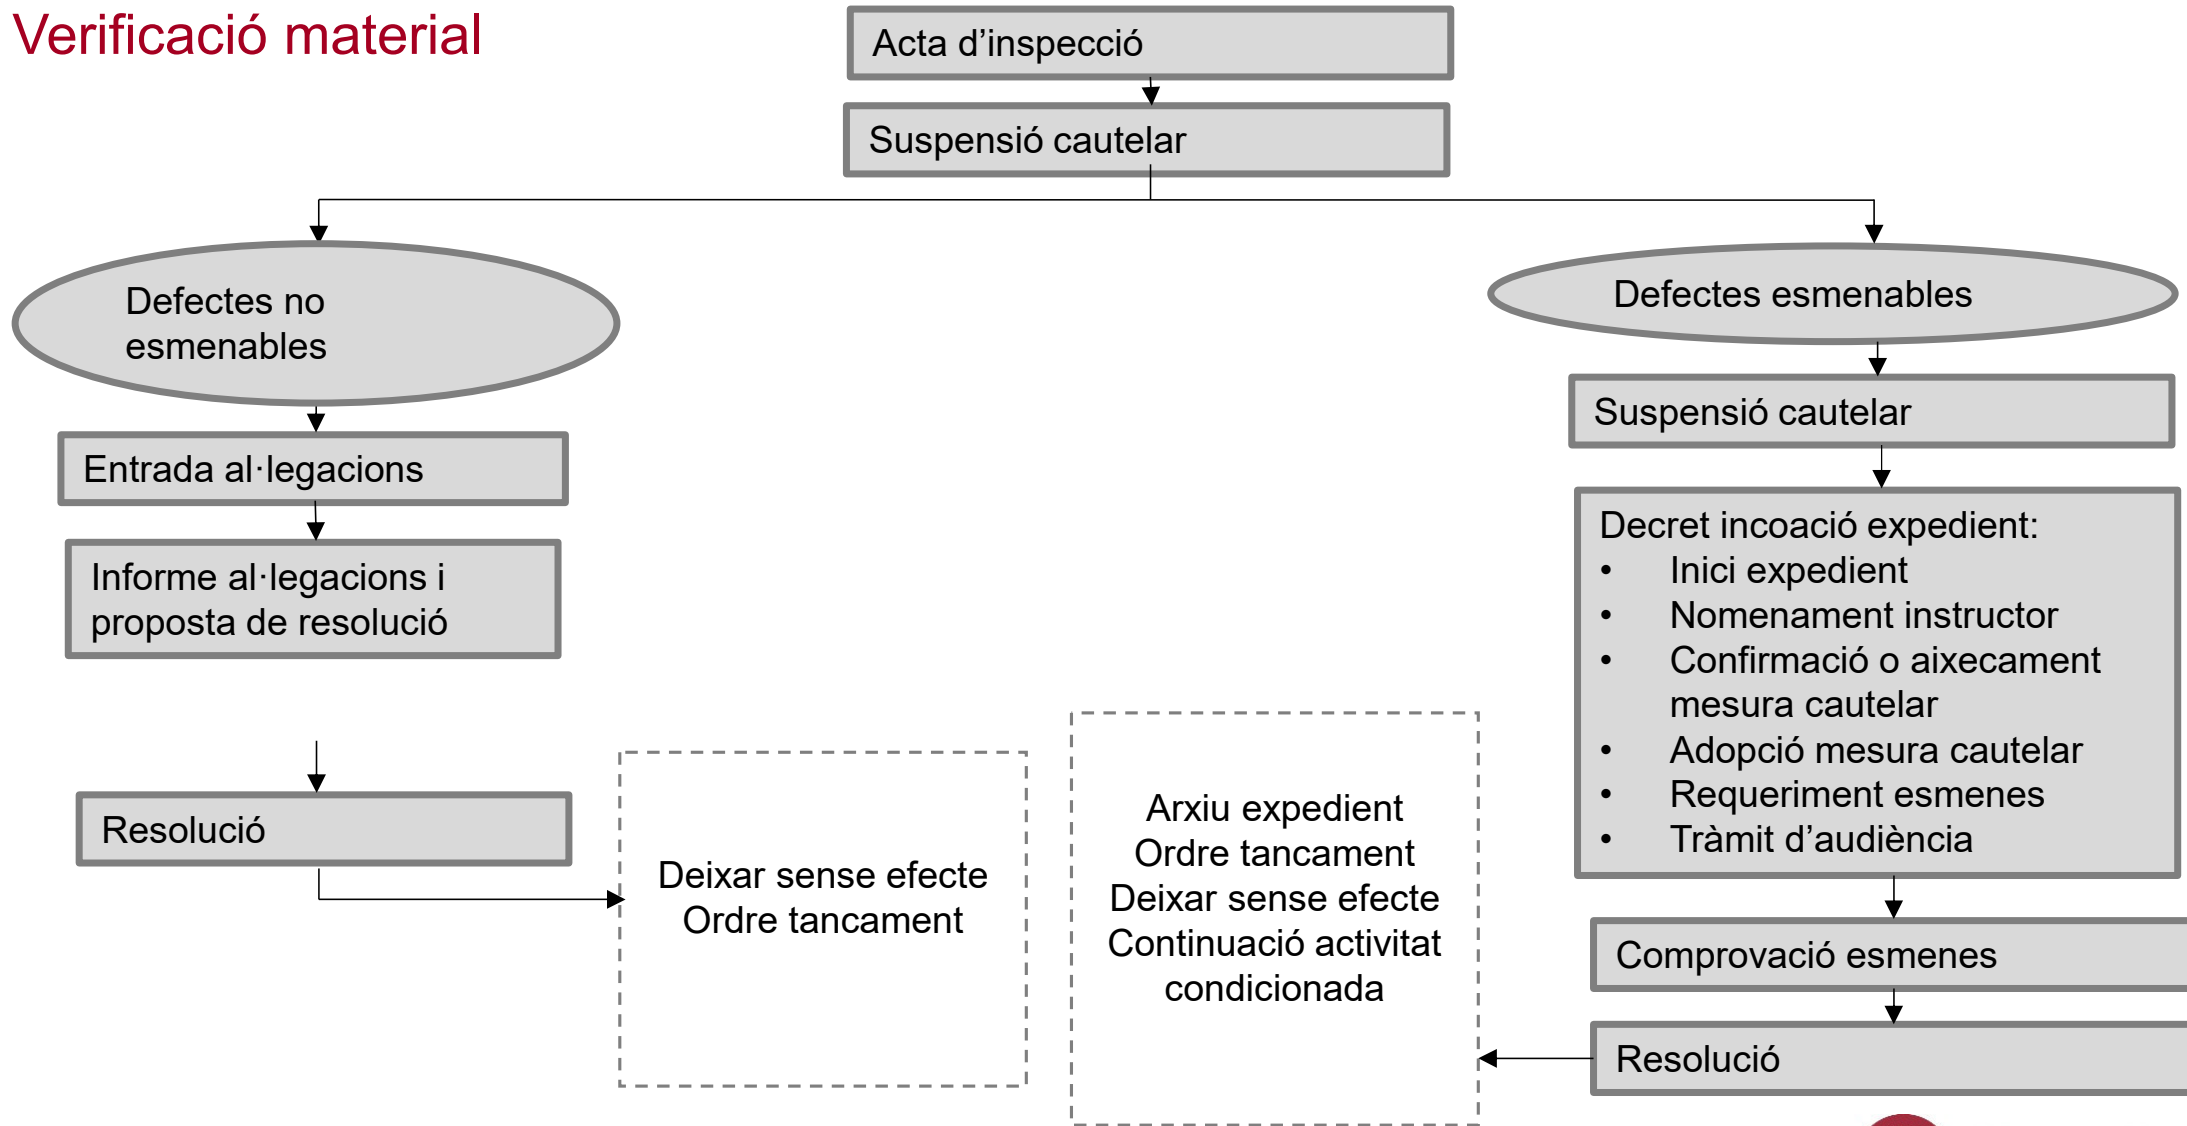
Verificació material

Acta d'inspecció

Suspensió cautelar

Defectes no esmenables

Entrada al·legacions

Informe al·legacions i proposta de resolució

Resolució

Deixar sense efecte
Ordre tancament

Defectes esmenables

Suspensió cautelar

Decret incoació expedient:
- Inici expedient
- Nomenament instructor
- Confirmació o aixecament mesura cautelar
- Adopció mesura cautelar
- Requeriment esmenes
- Tràmit d'audiència

Comprovació esmenes

Resolució

Arxiu expedient
Ordre tancament
Deixar sense efecte
Continuació activitat condicionada